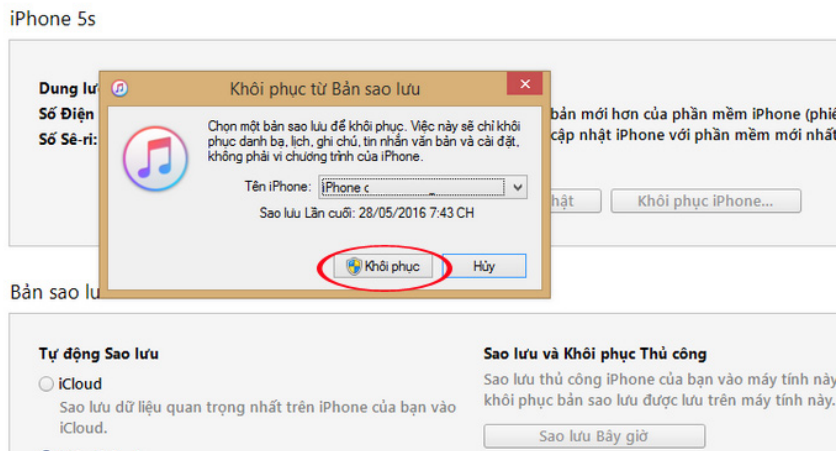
iPhone 5s

Dung lư

Số Điện

Số Sê-ri:

bản mới hơn của phần mềm iPhone (phiê

cập nhật iPhone với phần mềm mới nhất

nhật

Khôi phục iPhone...

Khôi phục từ Bản sao lưu

Chọn một bản sao lưu để khôi phục. Việc này sẽ chỉ khôi phục danh bạ, lịch, ghi chú, tin nhắn văn bản và cài đặt, không phải vi chương trình của iPhone.

Tên iPhone: iPhone c

Sao lưu Lần cuối: 28/05/2016 7:43 CH

Khôi phục

Hủy

Bản sao lư

Tự động Sao lưu

iCloud

Sao lưu dữ liệu quan trọng nhất trên iPhone của bạn vào iCloud.

Sao lưu và Khôi phục Thủ công

Sao lưu thủ công iPhone của bạn vào máy tính này khôi phục bản sao lưu được lưu trên máy tính này.

Sao lưu Bây giờ